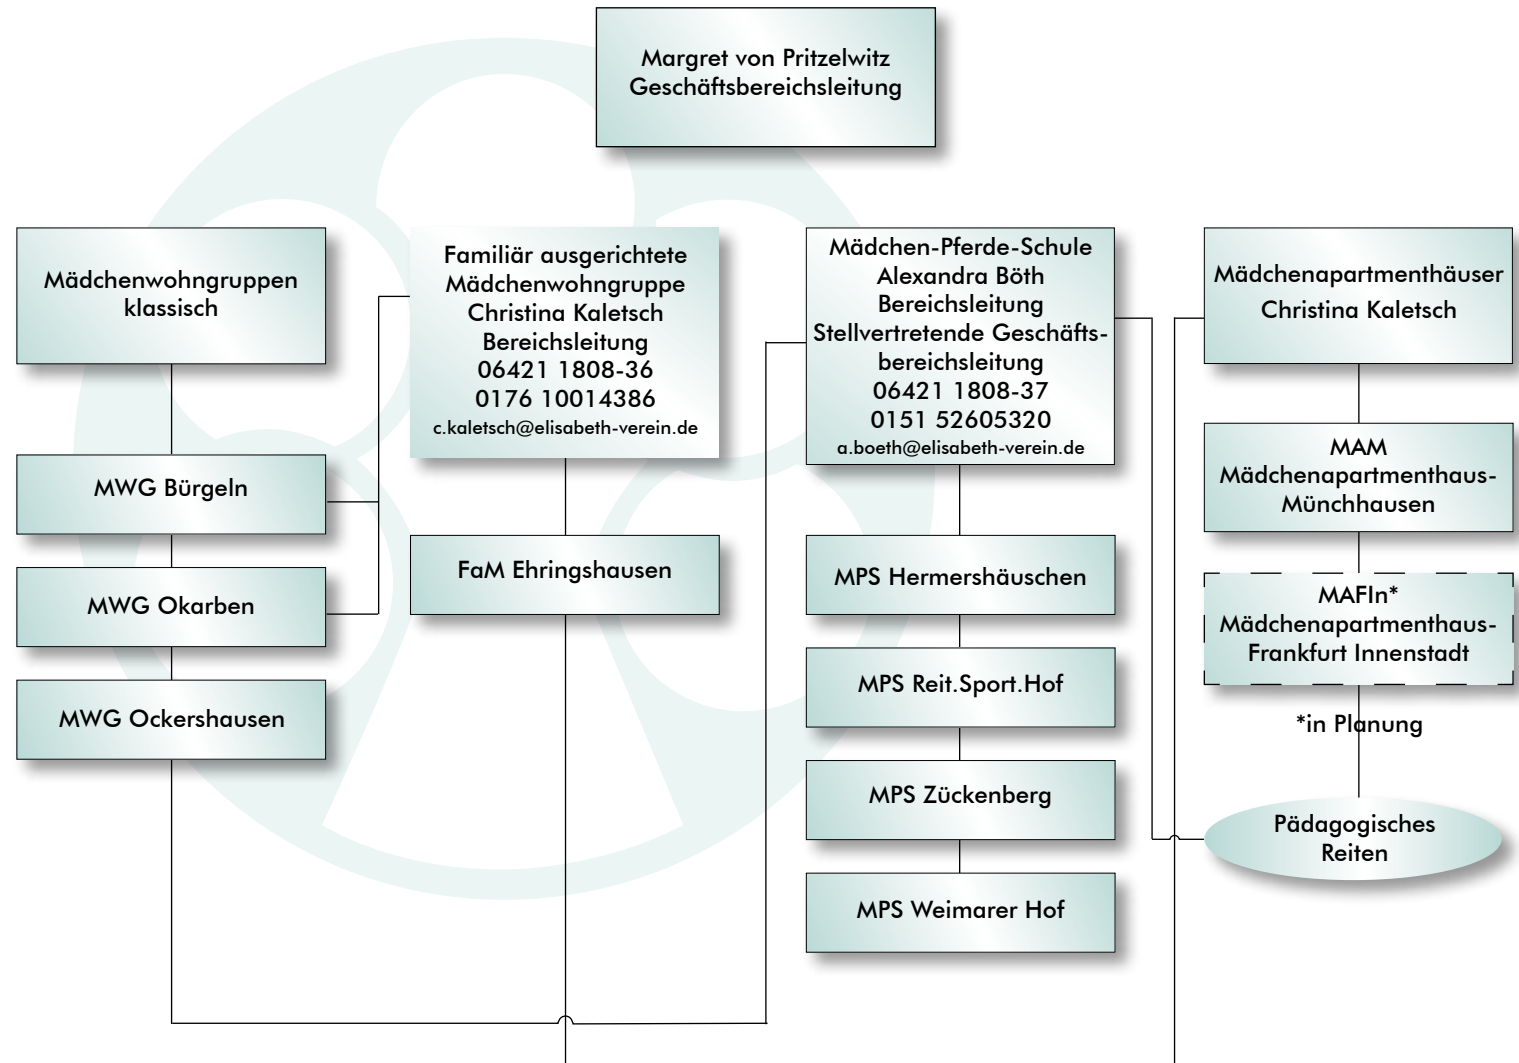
Margret von Pritzelwitz
Geschäftsbereichsleitung

Mädchenwohngruppen klassisch

MWG Bürgeln

MWG Okarben

MWG Ockershausen

Familiär ausgerichtete Mädchenwohngruppe
Christina Kaletsch
Bereichsleitung
06421 1808-36
0176 10014386
c.kaletsch@elisabeth-verein.de

FaM Ehringshausen

Mädchen-Pferde-Schule
Alexandra Böth
Bereichsleitung
Stellvertretende Geschäftsbereichsleitung
06421 1808-37
0151 52605320
a.boeth@elisabeth-verein.de

MPS Hermershäuschen

MPS Reit.Sport.Hof

MPS Zückenberg

MPS Weimarer Hof

Mädchenapartmenthäuser
Christina Kaletsch

MAM
Mädchenapartmenthaus-Münchhausen

MAFIn*
Mädchenapartmenthaus-Frankfurt Innenstadt

*in Planung

Pädagogisches Reiten